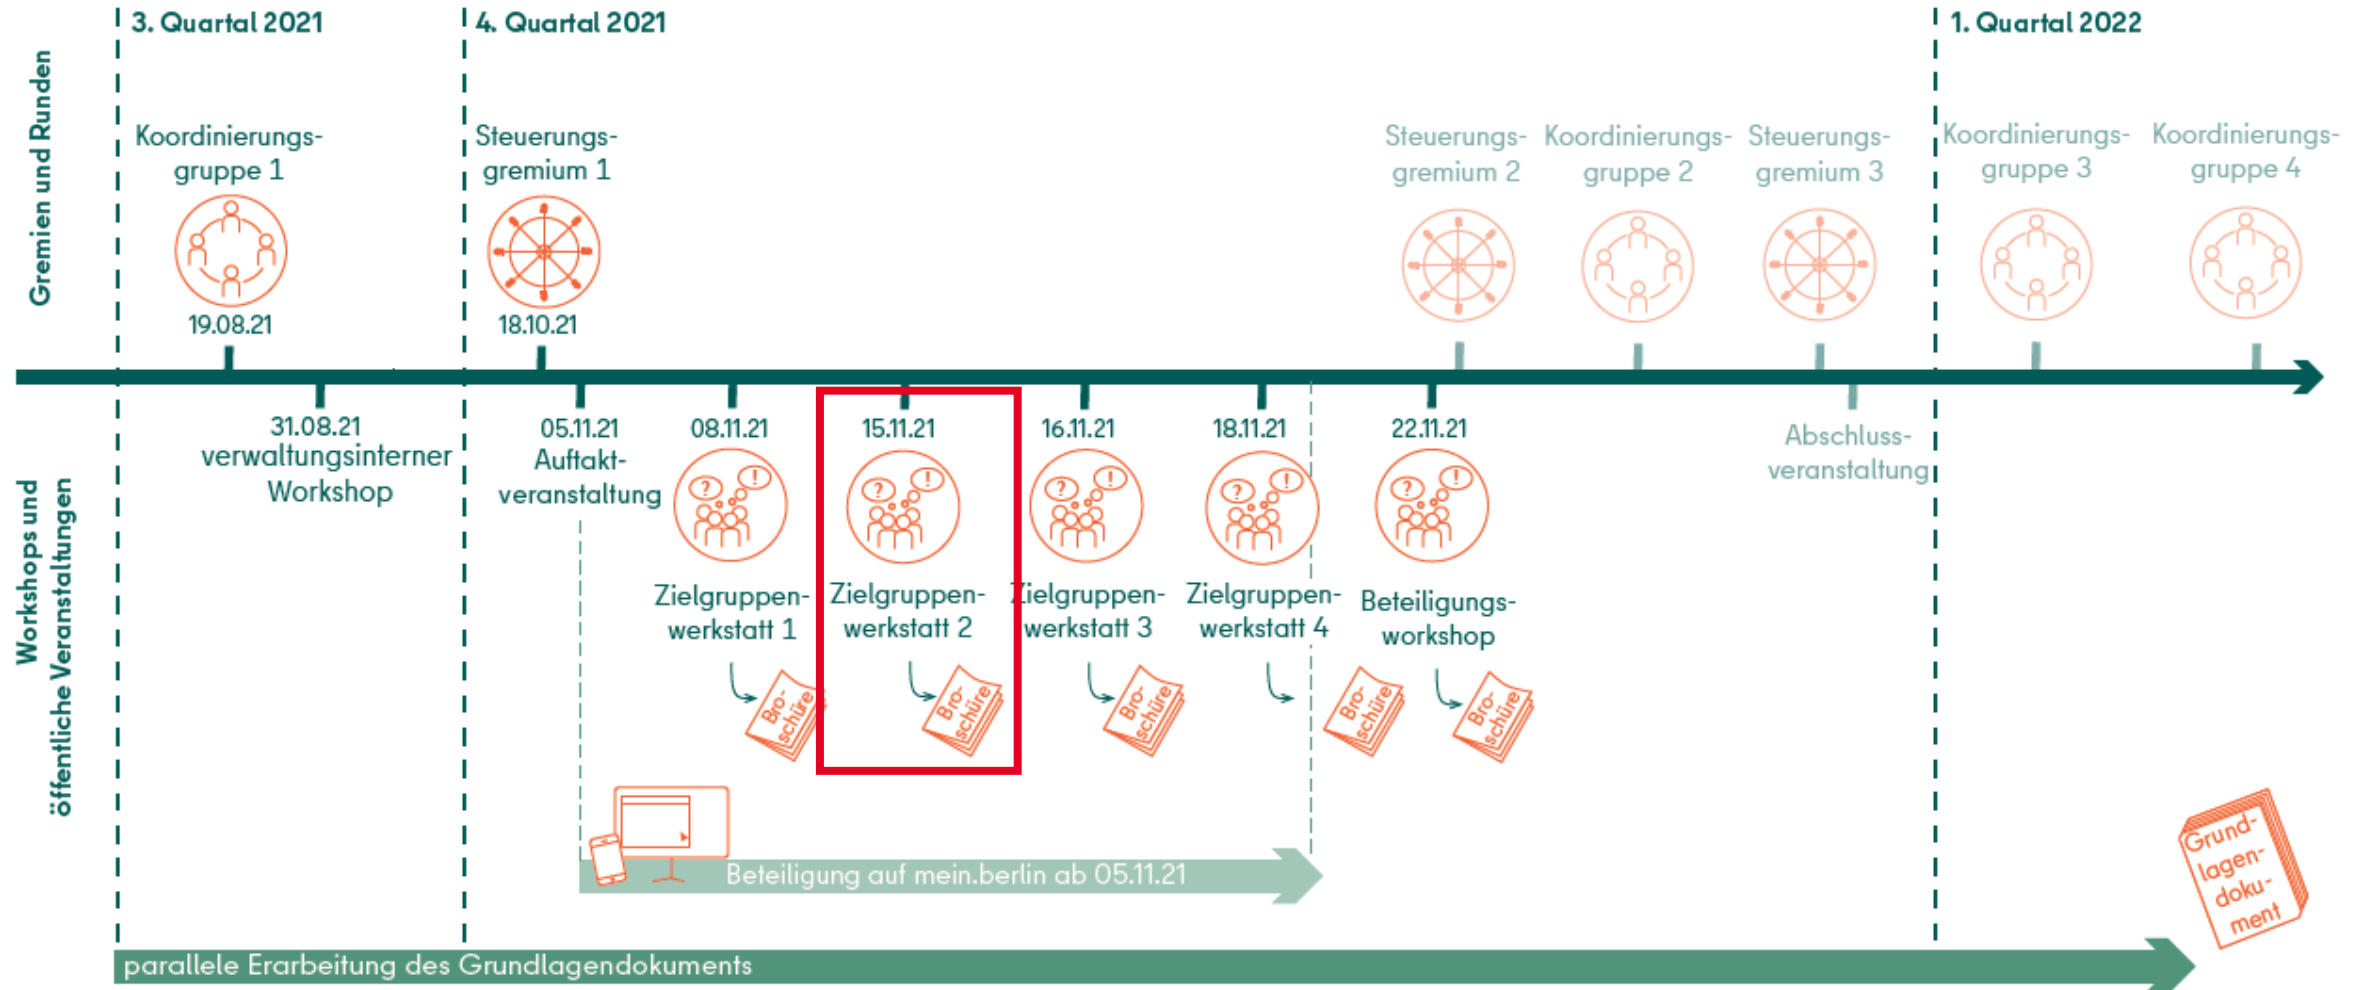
Gremien und Runden

3. Quartal 2021

4. Quartal 2021

1. Quartal 2022

Koordinierungsgruppe 1
19.08.21

Steuerungsgremium 1
18.10.21

Steuerungsgremium 2

Koordinierungsgruppe 2

Steuerungsgremium 3

Koordinierungsgruppe 3

Koordinierungsgruppe 4

Workshops und öffentliche Veranstaltungen

31.08.21
verwaltungsinterner Workshop

05.11.21
Auftaktveranstaltung

08.11.21
Zielgruppenwerkstatt 1

15.11.21
Zielgruppenwerkstatt 2

16.11.21
Zielgruppenwerkstatt 3

18.11.21
Zielgruppenwerkstatt 4

22.11.21
Beteiligungsworkshop

Abschlussveranstaltung

Broschüre

Broschüre

Broschüre

Broschüre

Broschüre

Beteiligung auf mein.berlin ab 05.11.21

Grundlagendokument

parallele Erarbeitung des Grundlagendokuments